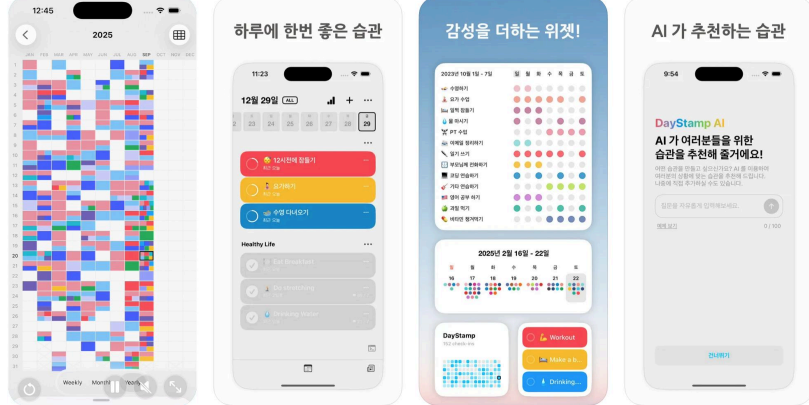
12:45

2025

JAN FEB MAR APR MAY JUN JUL AUG SEP OCT NOV DEC

1 2 3 4 5 6 7 8 9 10 11 12 13 14 15 16 17 18 19 20 21 22 23 24 25 26 27 28 29 30 31

Weekly Monthly Yearly

하루에 한번 좋은 습관

11:23

12월 29일 ALL

23 24 25 26 27 28 29

12시전에 잠들기

유산소 운동

수영 다녀오기

Healthy Life

Eat Breakfast

Go Workout

Drinking Water

감성을 더하는 위젯!

2023년 10월 1일 - 7일

일 월 화 수 목 금 토

수영하기
요가 수업
일찍 잠들기
물 마시기
PT 수업
아침밥 챙겨먹기
일기 쓰기
부모님께 전화하기
코딩 연습하기
기타 연습하기
영어 공부 하기
과일 먹기
애인만 챙겨주기

2025년 2월 16일 - 22일

일 월 화 수 목 금 토

16 17 18 19 20 21 22

DayStamp

Workout

Make a b...

Drinking...

AI 가 추천하는 습관

9:54

DayStamp AI

AI 가 여러분들을 위한 습관을 추천해 줄거에요!

0 / 100

건너뛰기